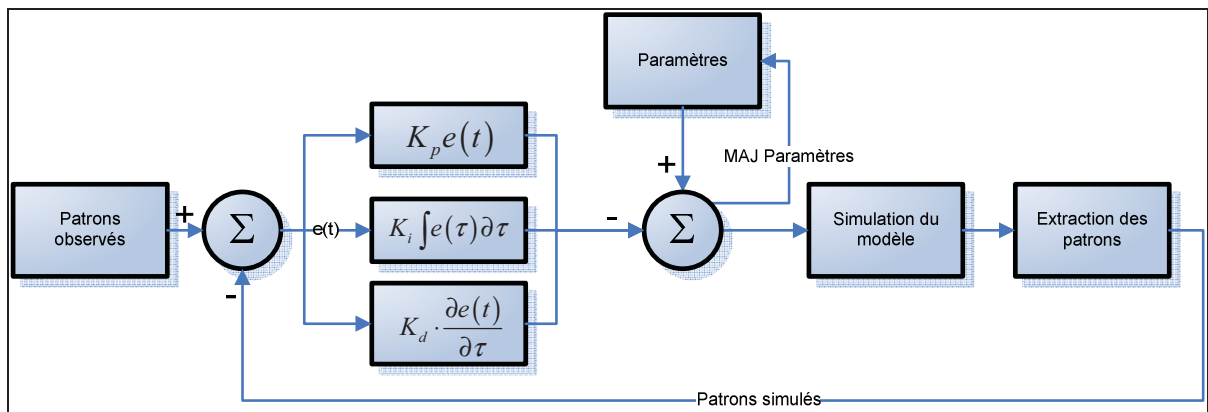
Paramètres

MAJ Paramètres

Patrons observés

+

$\Sigma$

-

e(t)

$K_p e(t)$

$K_i \int e(\tau) \partial \tau$

$K_d \cdot \frac{\partial e(t)}{\partial \tau}$

-

+

$\Sigma$

Simulation du modèle

Extraction des patrons

Patrons simulés